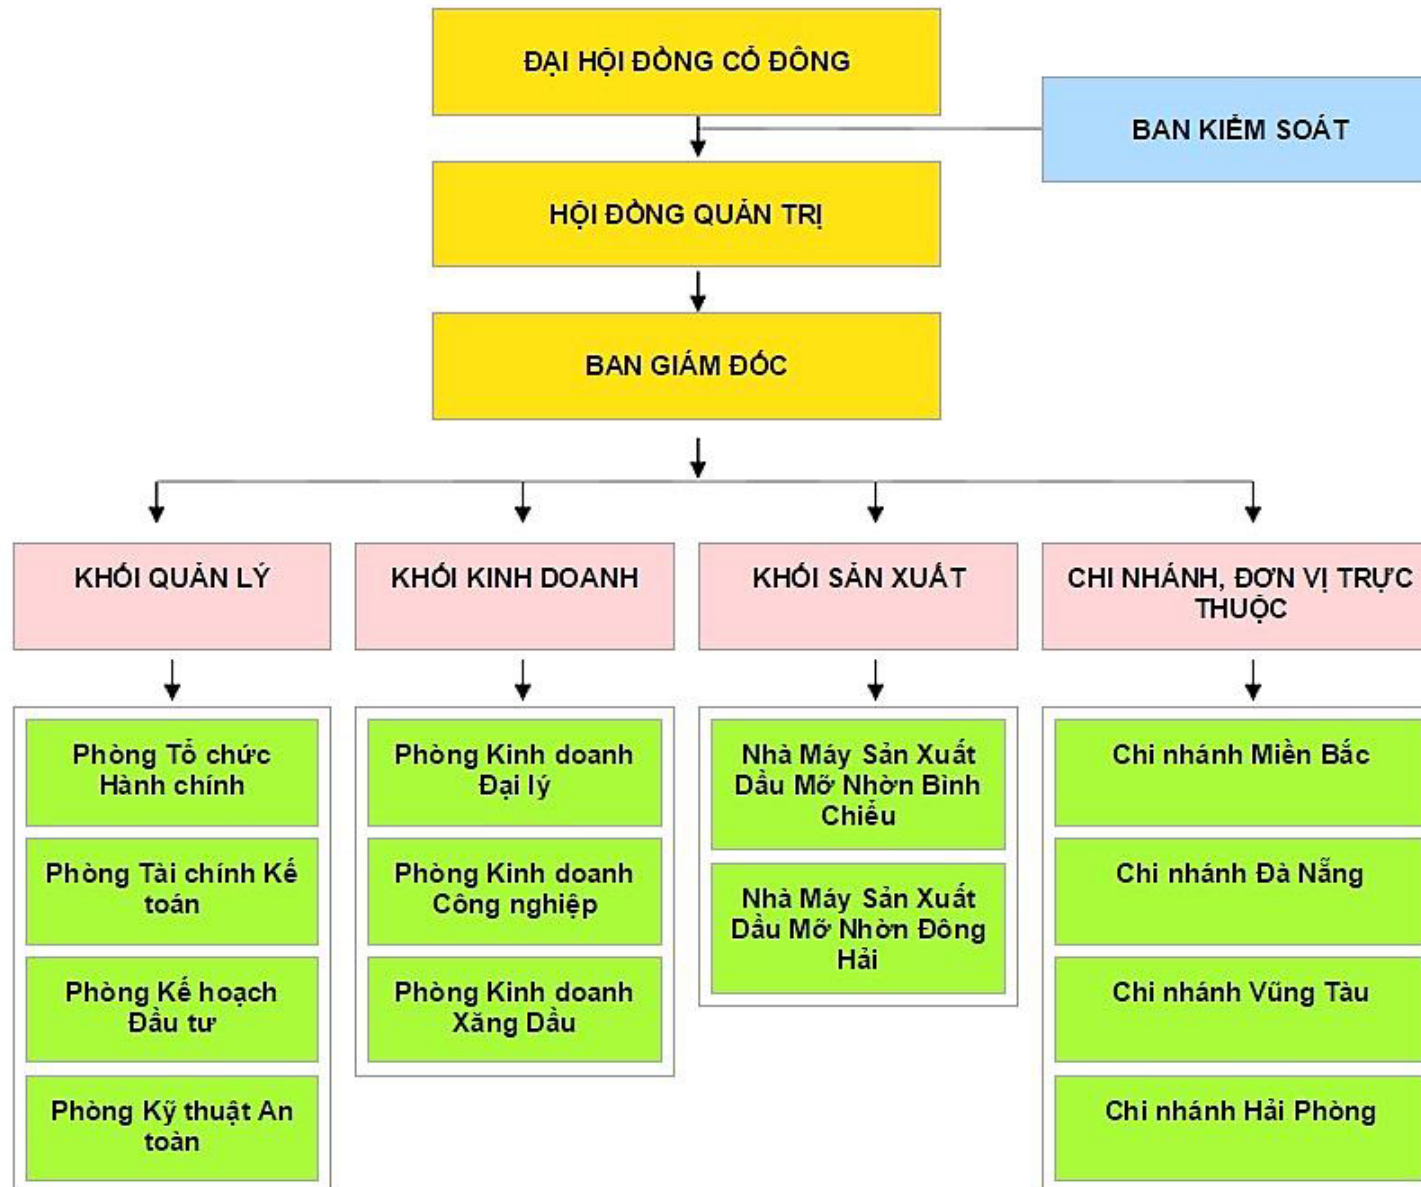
ĐẠI HỘI ĐỒNG CỔ ĐÔNG

BAN KIỂM SOÁT

HỘI ĐỒNG QUẢN TRỊ

BAN GIÁM ĐỐC

KHỐI QUẢN LÝ

Phòng Tổ chức Hành chính

Phòng Tài chính Kế toán

Phòng Kế hoạch Đầu tư

Phòng Kỹ thuật An toàn

KHỐI KINH DOANH

Phòng Kinh doanh Đại lý

Phòng Kinh doanh Công nghiệp

Phòng Kinh doanh Xăng Dầu

KHỐI SẢN XUẤT

Nhà Máy Sản Xuất Dầu Mỡ Nhờn Bình Chiểu

Nhà Máy Sản Xuất Dầu Mỡ Nhờn Đông Hải

CHI NHÁNH, ĐƠN VỊ TRỰC THUỘC

Chi nhánh Miền Bắc

Chi nhánh Đà Nẵng

Chi nhánh Vũng Tàu

Chi nhánh Hải Phòng